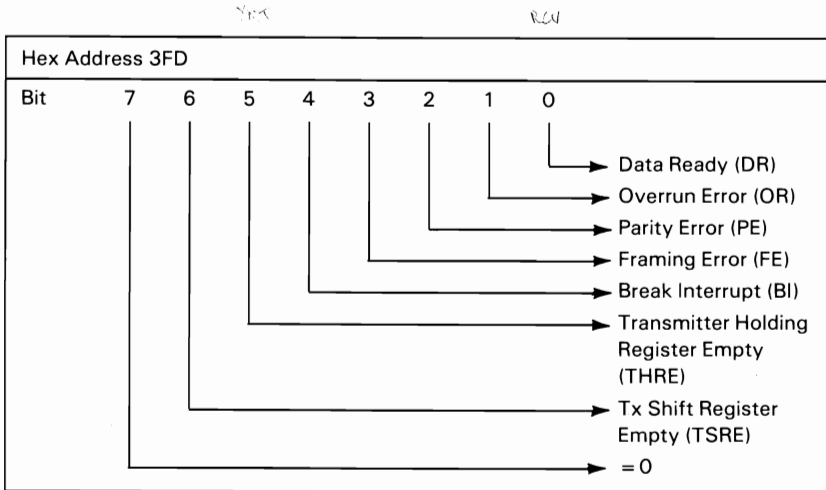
XMT

RCV

Hex Address 3FD

Bit 7 6 5 4 3 2 1 0

Data Ready (DR)

Overrun Error (OR)

Parity Error (PE)

Framing Error (FE)

Break Interrupt (BI)

Transmitter Holding Register Empty (THRE)

Tx Shift Register Empty (TSRE)

= 0